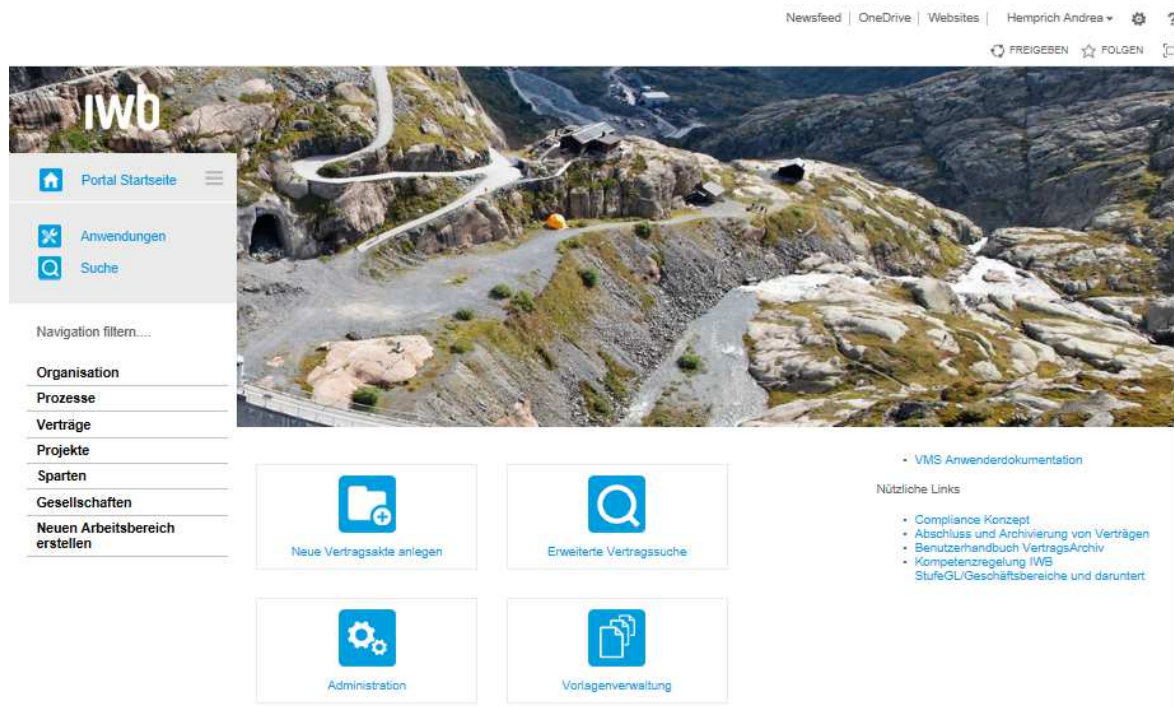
Newsfeed | OneDrive | Websites | Hemprich Andrea ▾ ?

FREIGEBEN FOLGEN

IWB

Portal Startseite

Anwendungen

Suche

Navigation filtern....

Organisation

Prozesse

Verträge

Projekte

Sparten

Gesellschaften

Neuen Arbeitsbereich erstellen

Neue Vertragsakte anlegen

Erweiterte Vertragssuche

Administration

Vorlagenverwaltung

• VMS Anwenderdokumentation

Nützliche Links

• Compliance Konzept
• Abschluss und Archivierung von Verträgen
• Benutzerhandbuch VertragsArchiv
• Kompetenzregelung IWB StufeGL/Geschäftsbereiche und daruntert